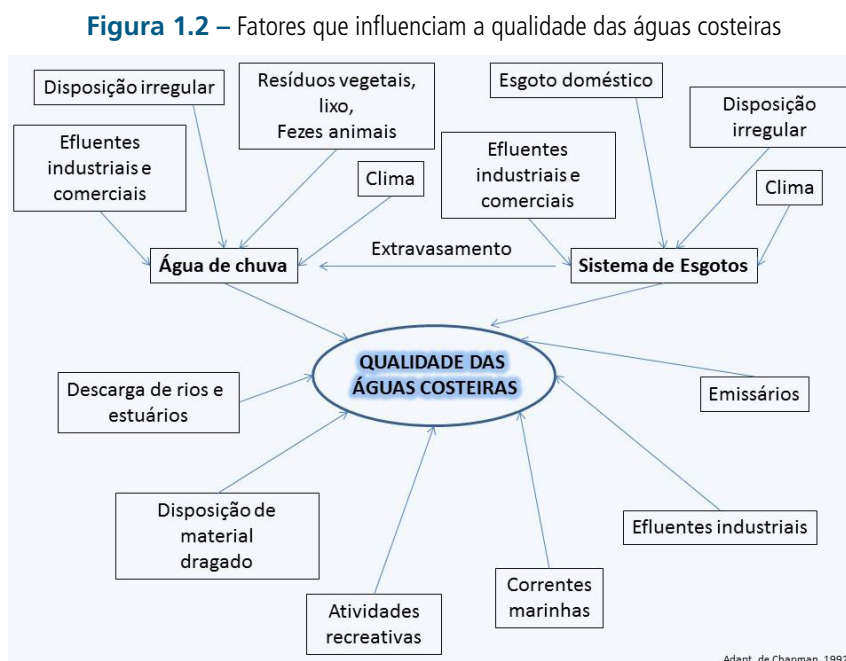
**Figura 1.2 –** Fatores que influenciam a qualidade das águas costeiras

Disposição irregular

Resíduos vegetais, lixo, Fezes animais

Esgoto doméstico

Disposição irregular

Efluentes industriais e comerciais

Clima

Efluentes industriais e comerciais

Clima

Água de chuva

Extravasamento

Sistema de Esgotos

QUALIDADE DAS ÁGUAS COSTEIRAS

Descarga de rios e estuários

Emissários

Disposição de material dragado

Efluentes industriais

Correntes marinhas

Atividades recreativas

Adapt. de Chapman, 199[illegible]